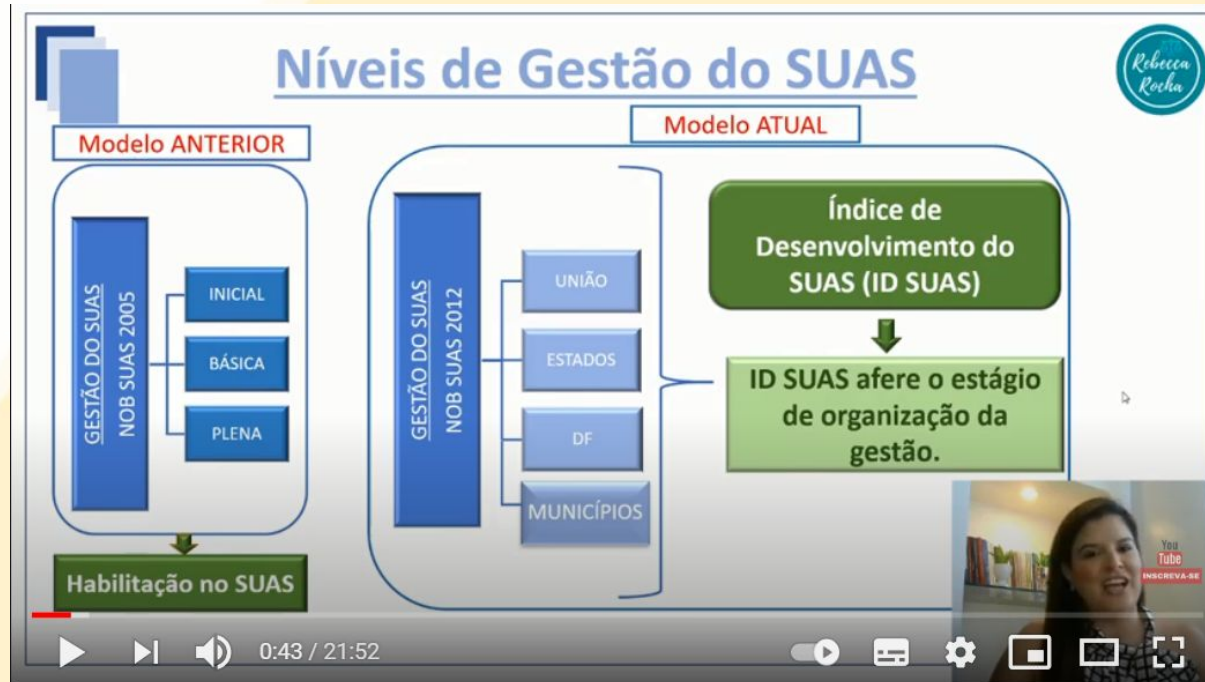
Níveis de Gestão do SUAS

Rebecca Rocha

Modelo ANTERIOR

GESTÃO DO SUAS
NOB SUAS 2005

INICIAL

BÁSICA

PLENA

Habilitação no SUAS

Modelo ATUAL

GESTÃO DO SUAS
NOB SUAS 2012

UNIÃO

ESTADOS

DF

MUNICÍPIOS

Índice de Desenvolvimento do SUAS (ID SUAS)

ID SUAS afere o estágio de organização da gestão.

You Tube
INSCREVA-SE

0:43 / 21:52